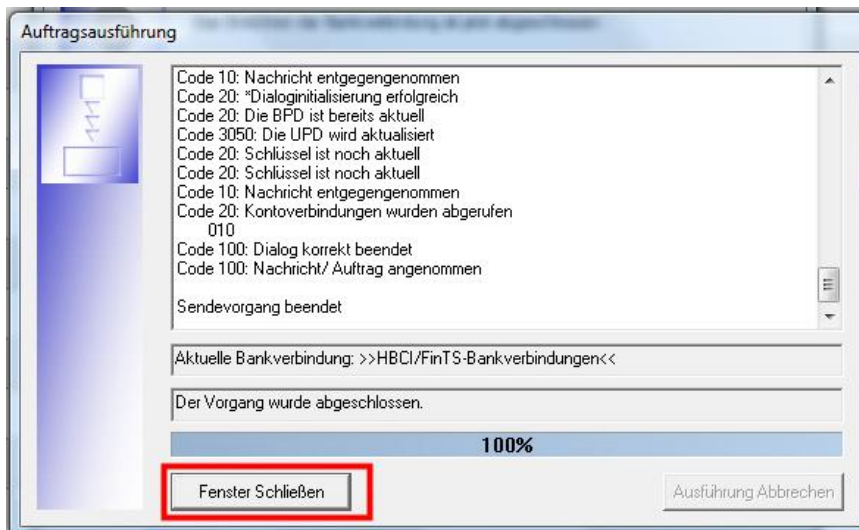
Auftragsausführung

Code 10: Nachricht entgegengenommen
Code 20: *Dialoginitialisierung erfolgreich
Code 20: Die BPD ist bereits aktuell
Code 3050: Die UPD wird aktualisiert
Code 20: Schlüssel ist noch aktuell
Code 20: Schlüssel ist noch aktuell
Code 10: Nachricht entgegengenommen
Code 20: Kontoverbindungen wurden abgerufen
010
Code 100: Dialog korrekt beendet
Code 100: Nachricht/ Auftrag angenommen

Sendevorgang beendet

Aktuelle Bankverbindung: >>HBCI/FinTS-Bankverbindungen<<

Der Vorgang wurde abgeschlossen.

100%

Fenster Schließen

Ausführung Abbrechen